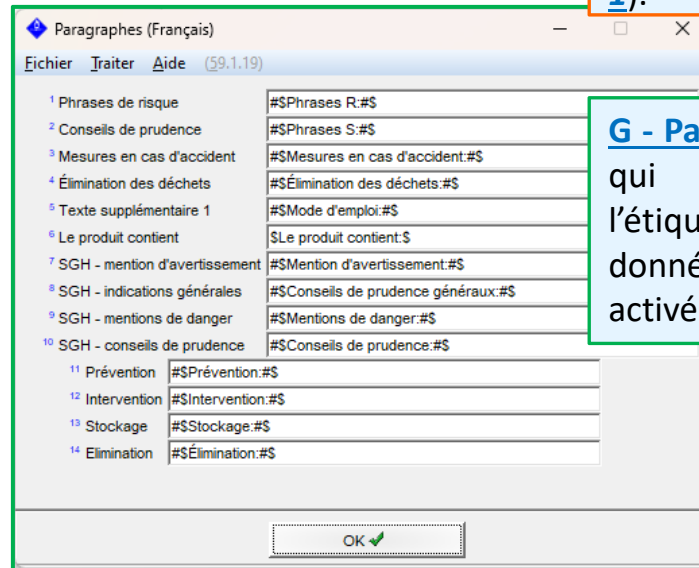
1).

Paragraphes (Français)

Fichier Traiter Aide (59.1.19)

| | |
|---|---|
| ¹ Phrases de risque | #$Phrases R:#$ |
| ² Conseils de prudence | #$Phrases S:#$ |
| ³ Mesures en cas d'accident | #$Mesures en cas d'accident:#$ |
| ⁴ Élimination des déchets | #$Élimination des déchets:#$ |
| ⁵ Texte supplémentaire 1 | #$Mode d'emploi:#$ |
| ⁶ Le produit contient | $Le produit contient:$ |
| ⁷ SGH - mention d'avertissement | #$Mention d'avertissement:#$ |
| ⁸ SGH - indications générales | #$Conseils de prudence généraux:#$ |
| ⁹ SGH - mentions de danger | #$Mentions de danger:#$ |
| ¹⁰ SGH - conseils de prudence | #$Conseils de prudence:#$ |
| ¹¹ Prévention | #$Prévention:#$ |
| ¹² Intervention | #$Intervention:#$ |
| ¹³ Stockage | #$Stockage:#$ |
| ¹⁴ Elimination | #$Élimination:#$ |

OK

G - Pa
qui
l'étiqu
donné
activé